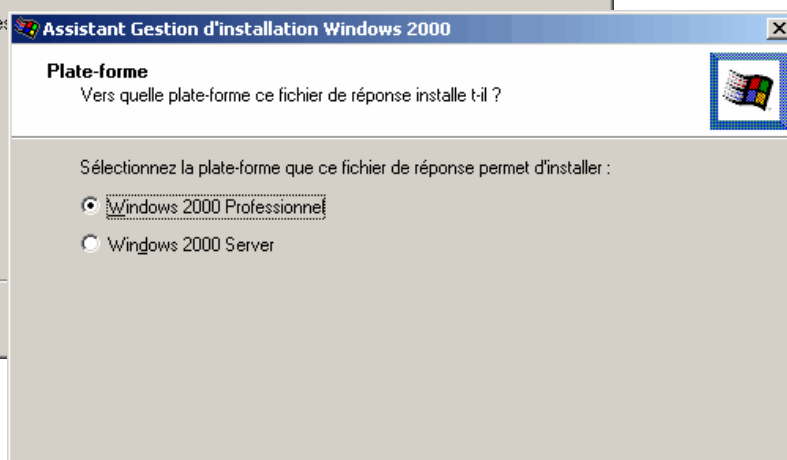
Assistant Gestion d'installation Windows 2000

Plate-forme
Vers quelle plate-forme ce fichier de réponse installe t-il ?

Sélectionnez la plate-forme que ce fichier de réponse permet d'installer :

Windows 2000 Professionnel

Windows 2000 Server